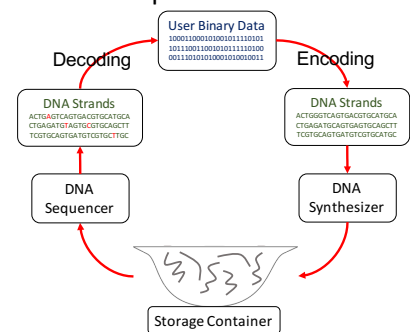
User Binary Data
10001100010100101110101
10111001100101011111010
00111010101000101001001

Decoding

Encoding

DNA Strands
ACTGAGTCAGTGACGTGCATGCA
CTGAGATGTAGTGCGTGCAGCTT
TCGTGCAGTGATGTCGTGCTTGC

DNA Strands
ACTGGGTCAGTGACGTGCATGCA
CTGAGATGCAGTGAGTGCAGCTT
TCGTGCAGTGATGTCGTGCATGC

DNA
Sequencer

DNA
Synthesizer

Storage Container